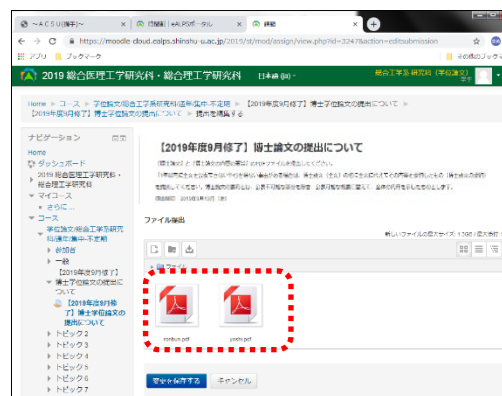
~ACSU(仮手)~ | 信州大学ACSUポータル | 課題

https://moodle-cloud.ealps.shinshu-u.ac.jp/2019/st/mod/assign/view.php?id=3247&action=editsubmission

アプリ ブックマーク その他のブックマーク

2019 総合医理工学研究科・総合理工学研究科 日本語 (ja)

Home > コース > 学位論文(総合理工学研究科)提出(集中・不定期) > 【2019年度9月修了】博士学位論文の提出について > 【2019年度9月修了】博士論文の提出について > 提出を編集する

ナビゲーション
Home
ダッシュボード
2019 総合医理工学研究科・総合理工学研究科
マイコース
さらに...
コース
学位論文(総合理工学研究科)提出(集中・不定期)
参加者
一般
【2019年度9月修了】
博士学位論文の提出について
【2019年度9月修了】博士論文の提出について
トピック 2
トピック 3
トピック 4
トピック 5
トピック 6
トピック 7

【2019年度9月修了】博士論文の提出について

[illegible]

ファイル提出

新しいファイルの最大サイズ: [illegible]

ファイル

coribun.pdf
yoshi.pdf

変更を保存する キャンセル